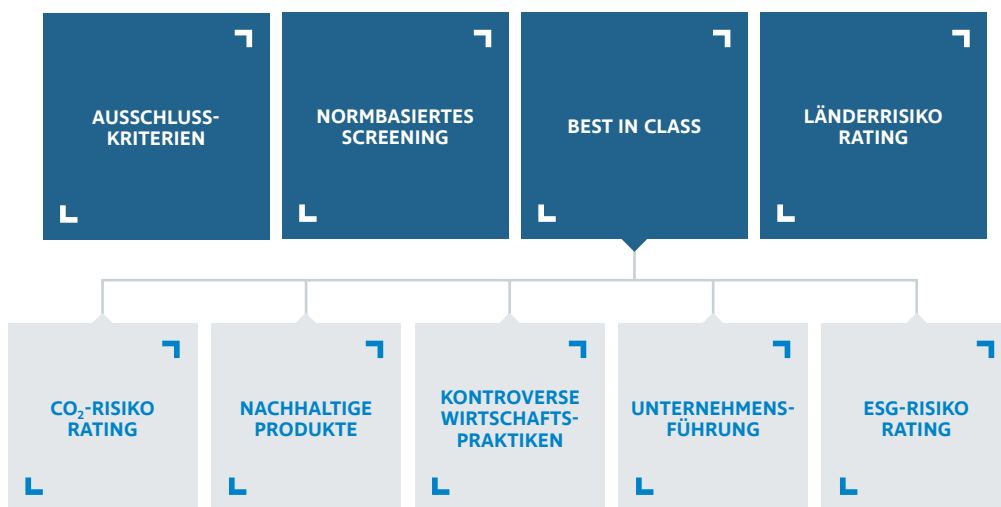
AUSSCHLUSS-KRITERIEN

NORMBASIERTES SCREENING

BEST IN CLASS

LÄNDERRISIKO RATING

$CO_2$-RISIKO RATING

NACHHALTIGE PRODUKTE

KONTROVERSE WIRTSCHAFTS-PRAKTIKEN

UNTERNEHMENS-FÜHRUNG

ESG-RISIKO RATING